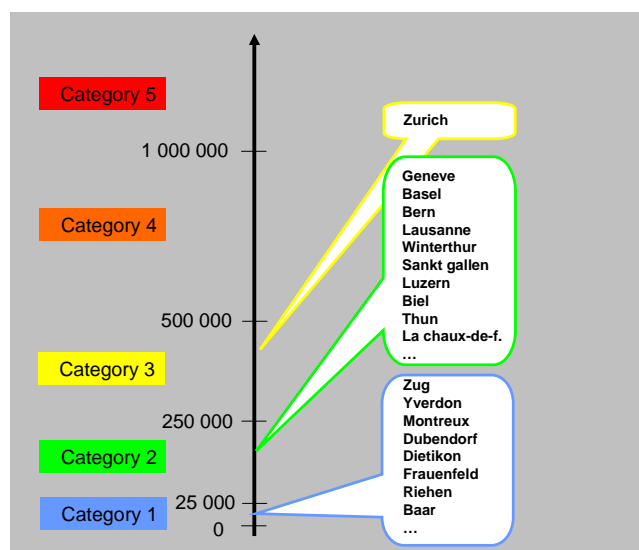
Category 5

1 000 000

Category 4

500 000

Category 3

250 000

Category 2

25 000

Category 1

0

Zurich

Geneve
Basel
Bern
Lausanne
Winterthur
Sankt gallen
Luzern
Biel
Thun
La chaux-de-f.
…

Zug
Yverdon
Montreux
Dubendorf
Dietikon
Frauenfeld
Riehen
Baar
…